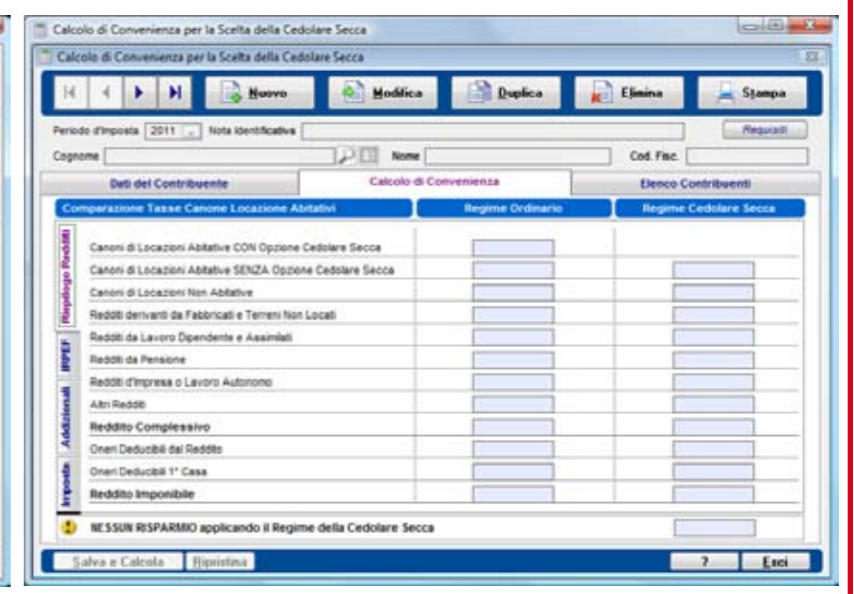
Calcolo di Convenienza per la Scelta della Cedolare Secca

Calcolo di Convenienza per la Scelta della Cedolare Secca

Nuovo
Modifica
Duplica
Elimina
Stampa

Periodo d'imposta 2011
Nota Identificativa
Requisiti
Cognome
Nome
Cod. Fisc.

Dati del Contribuente
Calcolo di Convenienza
Elenco Contribuenti

Riepilogo Redditi
IRPEF
Addizionali
Imposte

| Comparazione Tasse Canone Locazione Abitativi | Regime Ordinario | Regime Cedolare Secca |
|---|---|---|
| Canoni di Locazioni Abitative CON Opzione Cedolare Secca | | |
| Canoni di Locazioni Abitative SENZA Opzione Cedolare Secca | | |
| Canoni di Locazioni Non Abitative | | |
| Redditi derivanti da Fabbricati e Terreni Non Locati | | |
| Redditi da Lavoro Dipendente e Assimilati | | |
| Redditi da Pensione | | |
| Redditi d'Impresa o Lavoro Autonomo | | |
| Altri Redditi | | |
| Reddito Complessivo | | |
| Oneri Deducibili dal Reddito | | |
| Oneri Deducibili 1° Casa | | |
| Reddito Imponibile | | |

NESSUN RISPARMIO applicando il Regime della Cedolare Secca

Salva e Calcola
Ripristina
?
Esci